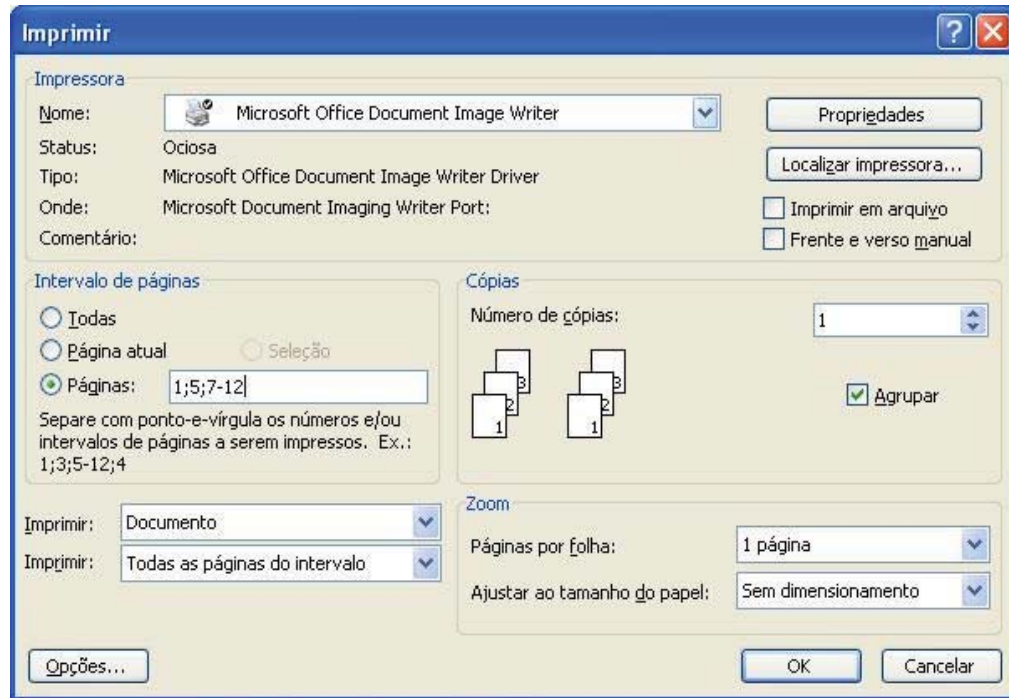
Imprimir

Impressora

Nome: Microsoft Office Document Image Writer

Propriedades

Status: Ociosa

Tipo: Microsoft Office Document Image Writer Driver

Localizar impressora...

Onde: Microsoft Document Imaging Writer Port:

Imprimir em arquivo

Comentário:

Frente e verso manual

Intervalo de páginas

Todas

Página atual

Seleção

Páginas: 1;5;7-12

Separe com ponto-e-vírgula os números e/ou intervalos de páginas a serem impressos. Ex.: 1;3;5-12;4

Cópias

Número de cópias: 1

3 2 1 3 2 1

Agrupar

Imprimir: Documento

Imprimir: Todas as páginas do intervalo

Zoom

Páginas por folha: 1 página

Ajustar ao tamanho do papel: Sem dimensionamento

Opções...

OK

Cancelar